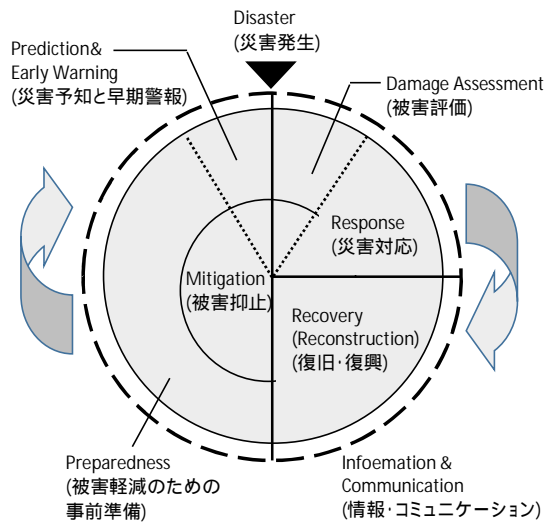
Disaster
(災害発生)

Prediction&
Early Warning
(災害予知と早期警報)

Damage Assessment
(被害評価)

Response
(災害対応)

Mitigation
(被害抑止)

Recovery
(Reconstruction)
(復旧·復興)

Preparedness
(被害軽減のための
事前準備)

Infoemation &
Communication
(情報·コミュニケーション)